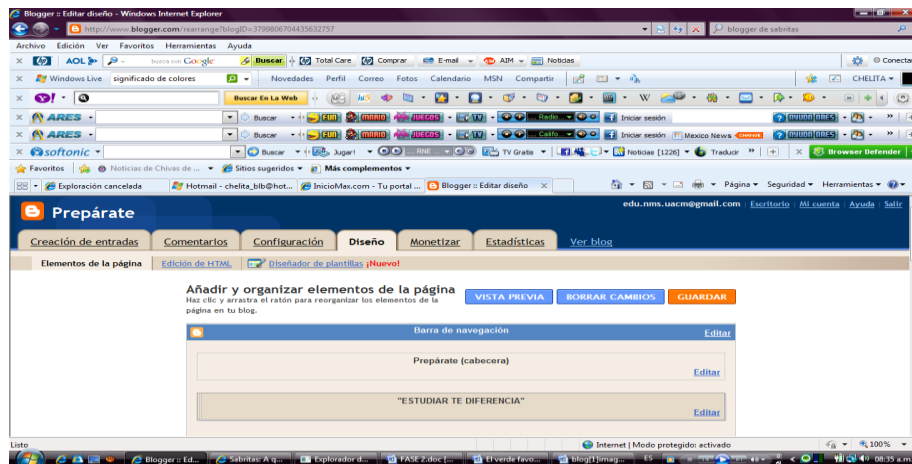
Blogger :: Editar diseño - Windows Internet Explorer

http://www.blogger.com/rearrange?blogID=3799806704435632757

blogger de sabritas

Archivo Edición Ver Favoritos Herramientas Ayuda

AOL busca con Google Buscar Total Care Comprar E-mail AIM Noticias Conectar

Windows Live significado de colores Novedades Perfil Correo Fotos Calendario MSN Compartir CHELITA

Buscar En La Web

ARES Buscar FUN MARIO JUEGOS TV Radio Iniciar sesión AYUDA ARES

ARES Buscar FUN MARIO JUEGOS TV Califo Iniciar sesión Mexico News AYUDA ARES

softonic Buscar Jugar! RNE TV Gratis Noticias [1226] Traducir Browser Defender

Favoritos Noticias de Chivas de ... Sitios sugeridos Más complementos

Exploración cancelada Hotmail - chelita_blb@hot... InicioMax.com - Tu portal ... Blogger :: Editar diseño

Página Seguridad Herramientas

Prepárate

edu.nms.uacm@gmail.com | Escritorio | Mi cuenta | Ayuda | Salir

Creación de entradas Comentarios Configuración Diseño Monetizar Estadísticas Ver blog

Elementos de la página Edición de HTML Diseñador de plantillas ¡Nuevo!

Añadir y organizar elementos de la página
Haz clic y arrastra el ratón para reorganizar los elementos de la página en tu blog.

VISTA PREVIA BORRAR CAMBIOS GUARDAR

Barra de navegación Editar

Prepárate (cabecera)
Editar

"ESTUDIAR TE DIFERENCIA"
Editar

Listo Internet | Modo protegido: activado 100%

Blogger :: Ed... Sabritas: A q... Explorador d... FASE 2.doc [... El verde favo... blog[1]imag... ES 08:35 a.m.